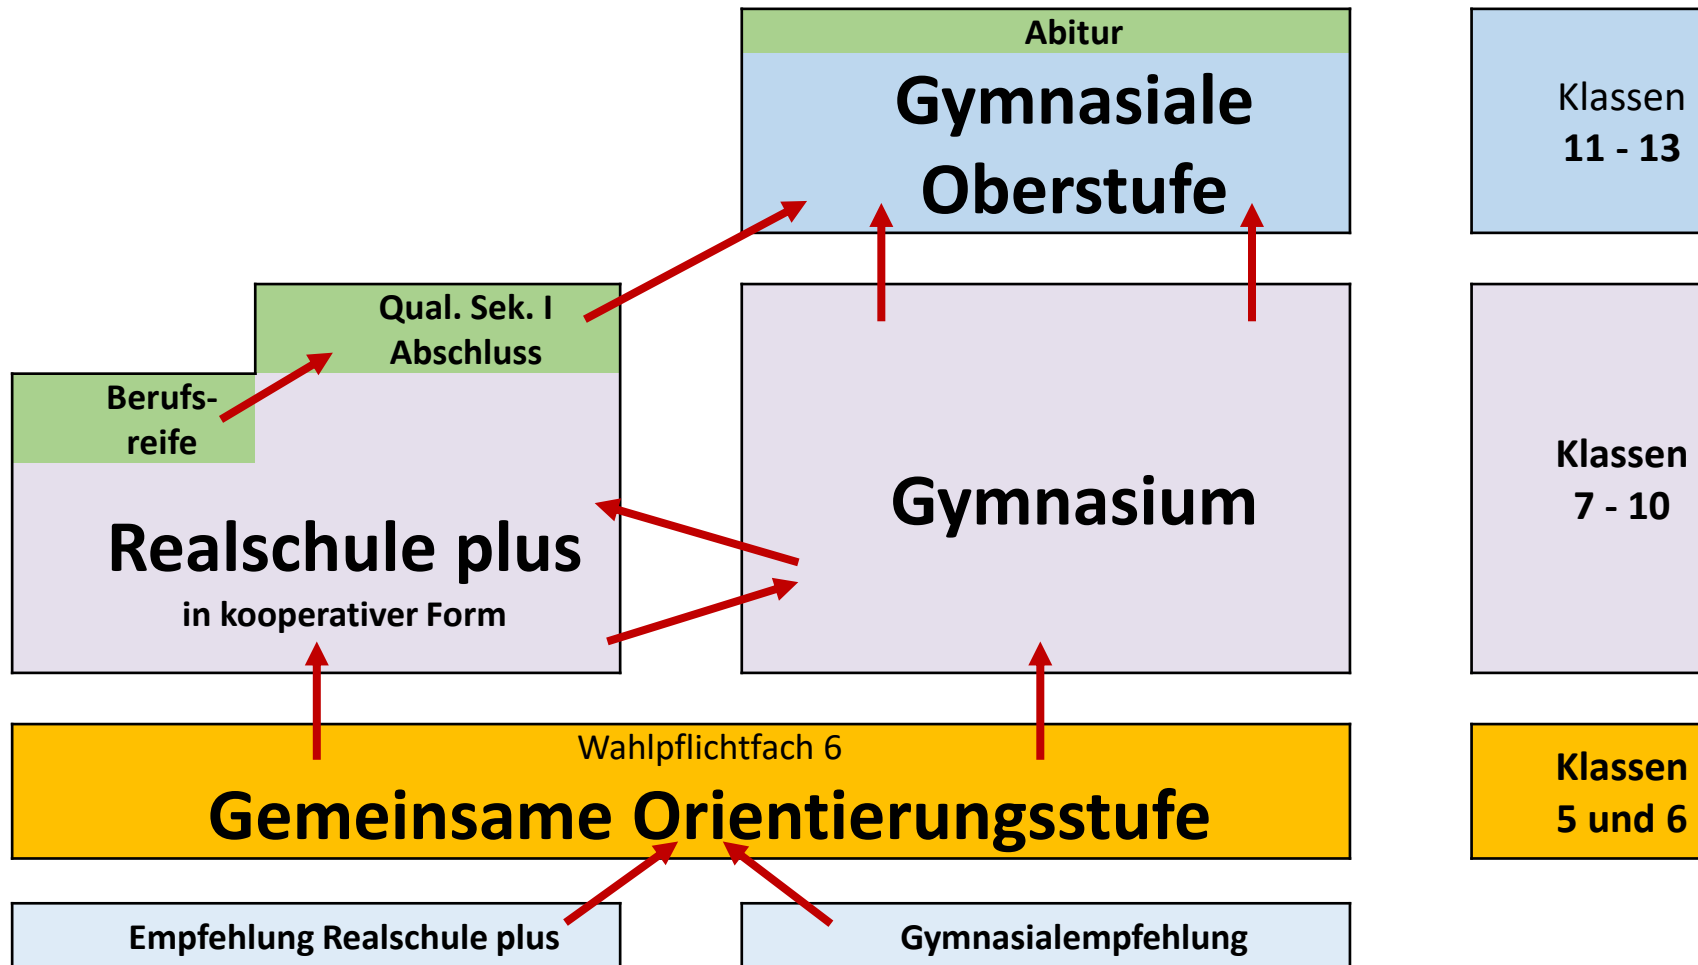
Abitur
Gymnasiale Oberstufe

Klassen
11 - 13

Qual. Sek. I Abschluss

Berufsreife

Realschule plus
in kooperativer Form

Gymnasium

Klassen
7 - 10

Wahlpflichtfach 6
Gemeinsame Orientierungsstufe

Klassen
5 und 6

Empfehlung Realschule plus

Gymnasialempfehlung